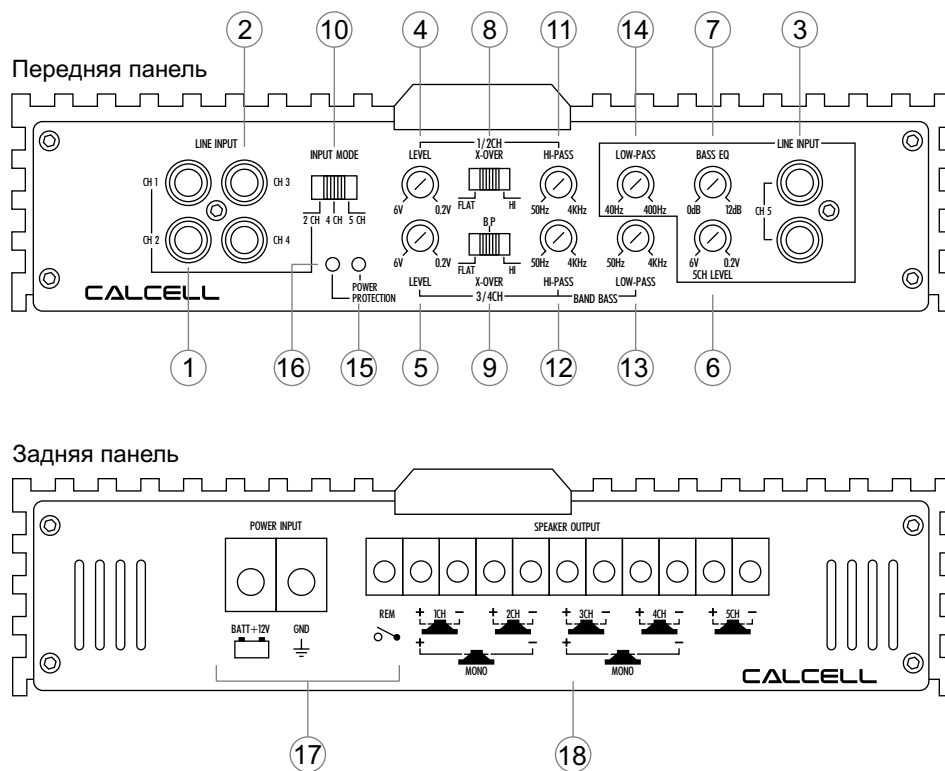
2 10 4 8 11 14 7 3

Передняя панель

LINE INPUT

CH 1 CH 3 CH 2 CH 4

INPUT MODE

2 CH 4 CH 5 CH

1/2CH

LEVEL X-OVER HI-PASS

6V 0.2V FLAT HI 50Hz 4KHz

B P

6V 0.2V FLAT HI 50Hz 4KHz

LEVEL X-OVER HI-PASS

3/4CH

LOW-PASS BASS EQ LINE INPUT

40Hz 400Hz 0dB 12dB

CH 5

6V 0.2V

5CH LEVEL

50Hz 4KHz

LOW-PASS

BAND BASS

POWER PROTECTION

CALCELL

1 16 15 5 9 12 13 6

Задняя панель

POWER INPUT

BATT+12V GND

SPEAKER OUTPUT

REM

+ 1CH − + 2CH − + 3CH − + 4CH − + 5CH −

+ MONO − + MONO −

CALCELL

17 18